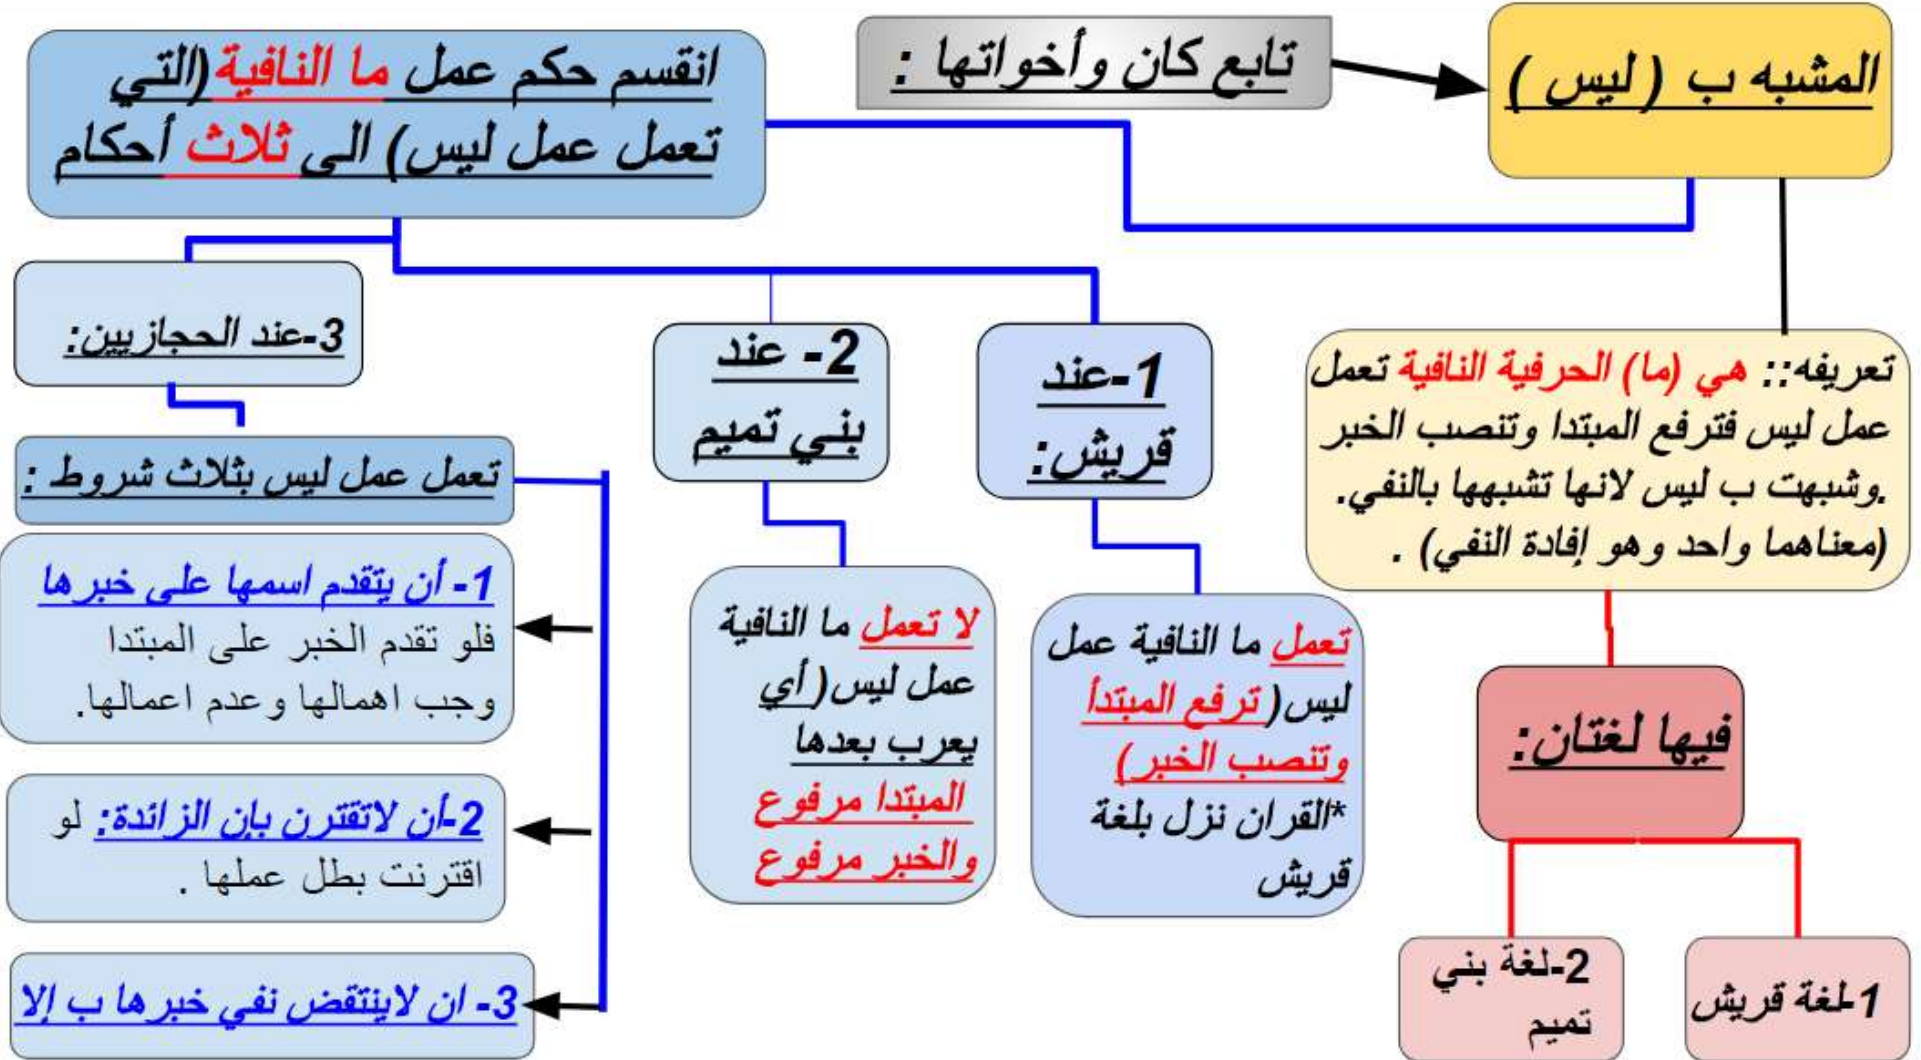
المشبه ب ( ليس )

تابع كان وأخواتها :

انقسم حكم عمل ما النافية (التي تعمل عمل ليس) الى ثلاث أحكام

تعريفه:: هي (ما) الحرفية النافية تعمل عمل ليس فترفع المبتدا وتنصب الخبر .وشبهت ب ليس لانها تشبهها بالنفي. (معناهما واحد وهو إفادة النفي) .

فيها لغتان:

1-لغة قريش

2-لغة بني تميم

1-عند قريش:

تعمل ما النافية عمل ليس( ترفع المبتدا وتنصب الخبر) *القران نزل بلغة قريش

2- عند بني تميم

لا تعمل ما النافية عمل ليس ( أي يعرب بعدها المبتدا مرفوع والخبر مرفوع

3-عند الحجازيين:

تعمل عمل ليس بثلاث شروط :

1- أن يتقدم اسمها على خبرها فلو تقدم الخبر على المبتدا وجب اهمالها وعدم اعمالها.

2-أن لاتقترن بان الزائدة: لو اقترنت بطل عملها .

3- ان لاينتقض نفي خبرها ب إلا